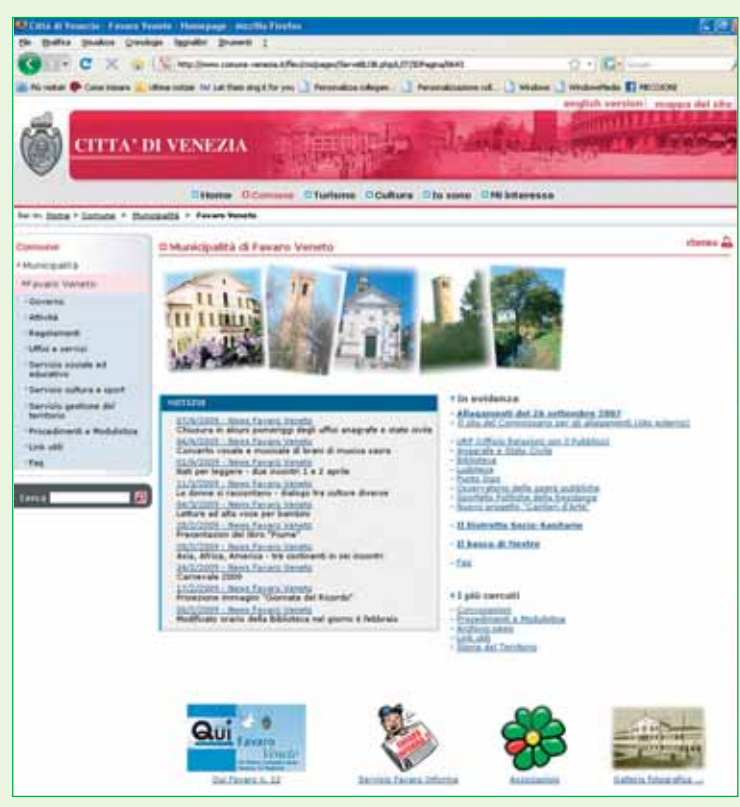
Città di Venezia - Favaro Veneto - Homepage - Mozilla Firefox

File Modifica Visualizza Cronologia Segnalibri Strumenti ?

http://www.comune.venezia.it/flex/cm/pages/ServeBLOB.php/L/IT/IDPagina/9643

Più visitati Come iniziare Ultime notizie Let them sing it for you Personalizza collegam... Personalizzazione coll... Windows Windows Media MECCIONI

english version | mappa del sito

CITTA' DI VENEZIA

Home Comune Turismo Cultura Io sono Mi interessa

Sei in: Home > Comune > Municipalità > Favaro Veneto

Comune

Municipalità

Favaro Veneto

Governo

Attività

Regolamenti

Uffici e servizi

Servizio sociale ed educativo

Servizio cultura e sport

Servizio gestione del territorio

Procedimenti e Modulistica

Link utili

Faq

Cerca

Municipalità di Favaro Veneto

stampa

NOTIZIE

07/4/2009 - News Favaro Veneto
Chiusura in alcuni pomeriggi degli uffici anagrafe e stato civile

06/4/2009 - News Favaro Veneto
Concerto vocale e musicale di brani di musica sacra

03/4/2009 - News Favaro Veneto
Nati per leggere - due incontri 1 e 2 aprile

11/3/2009 - News Favaro Veneto
Le donne si raccontano - dialogo fra culture diverse

04/3/2009 - News Favaro Veneto
Letture ad alta voce per bambini

28/2/2009 - News Favaro Veneto
Presentazione del libro "Piume"

09/2/2009 - News Favaro Veneto
Asia, Africa, America - tre continenti in sei incontri

24/2/2009 - News Favaro Veneto
Carnevale 2009

17/2/2009 - News Favaro Veneto
Proiezione immagini "Giornata del Ricordo"

06/2/2009 - News Favaro Veneto
Modificato orario della Biblioteca nel giorno 6 febbraio

In evidenza

Allagamenti del 26 settembre 2007
Il sito del Commissario per gli allagamenti (sito esterno)

URP (Ufficio Relazioni con il Pubblico)
Anagrafe e Stato Civile
Biblioteca
Ludoteca
Punto Lavo
Osservatorio delle opere pubbliche
Sportello Politiche della Residenza
Nuovo progetto "Cantieri d'Arte"

Il Distretto Socio-Sanitario

Il bosco di Mestre

Faq

I più cercati

Convocazioni
Procedimenti e Modulistica
Anagrafe news
Link utili
Storia del Territorio

Qui Favaro Veneto

Qui Favaro n. 12

Servizio Favaro Informa

Associazioni

Galleria fotografica ...